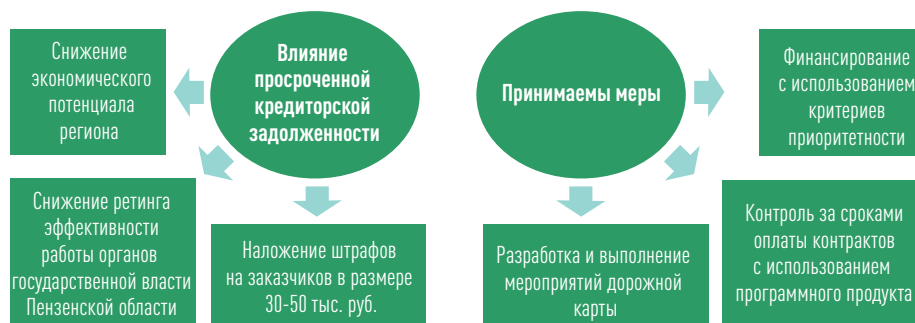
Влияние просроченной кредиторской задолженности

Снижение экономического потенциала региона

Снижение ретинга эффективности работы органов государственной власти Пензенской области

Наложение штрафов на заказчиков в размере 30-50 тыс. руб.

Принимаемы меры

Финансирование с использованием критериев приоритетности

Разработка и выполнение мероприятий дорожной карты

Контроль за сроками оплаты контрактов с использованием программного продукта